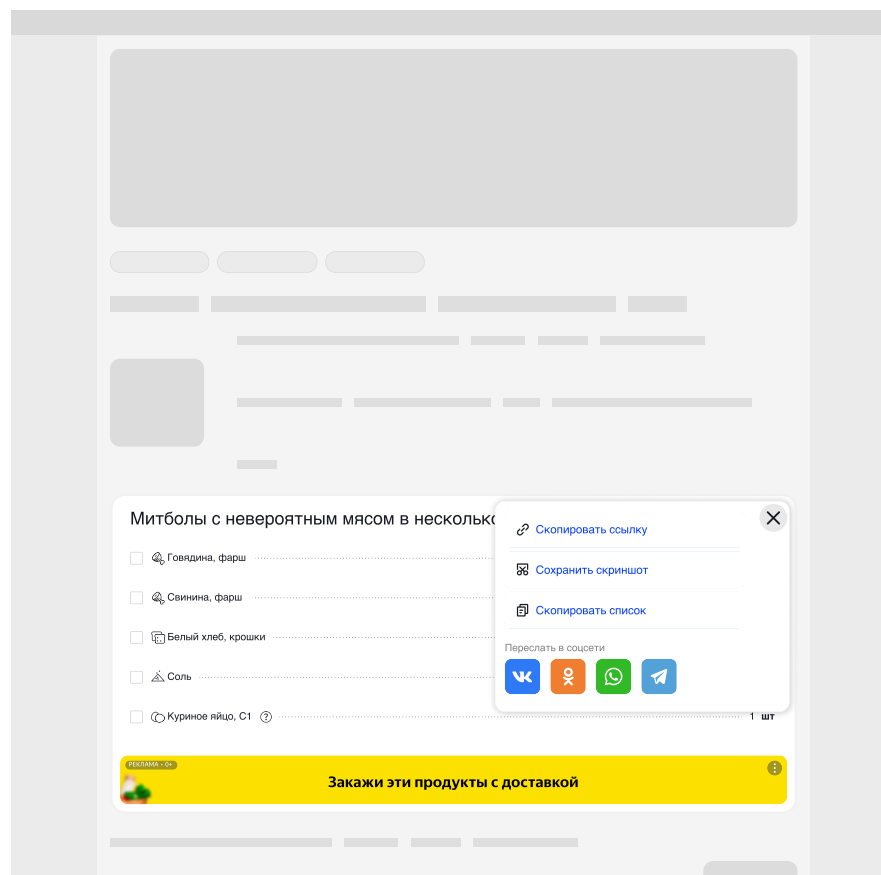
Митболы с невероятным мясом в несколько

Говядина, фарш

Свинина, фарш

Белый хлеб, крошки

Соль

Куриное яйцо, С1 ?

1 шт

Скопировать ссылку

Сохранить скриншот

Скопировать список

Переслать в соцсети

РЕКЛАМА · 0+

Закажи эти продукты с доставкой